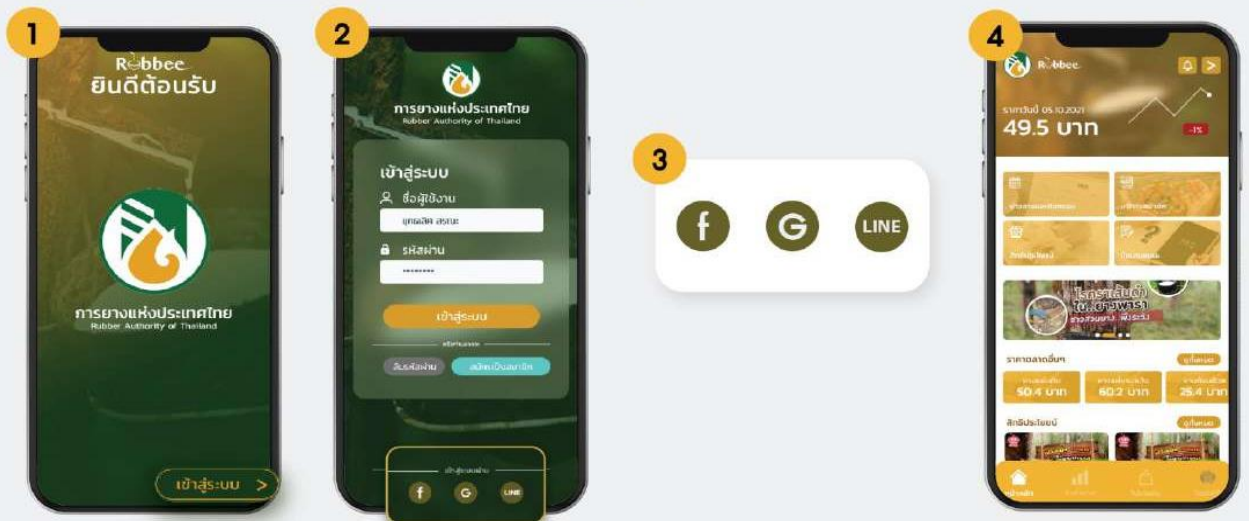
1

Rubbee
ยินดีต้อนรับ

การยางแห่งประเทศไทย
Rubber Authority of Thailand

เข้าสู่ระบบ >

2

การยางแห่งประเทศไทย
Rubber Authority of Thailand

เข้าสู่ระบบ
ชื่อผู้ใช้งาน
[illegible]
รหัสผ่าน
••••••••
เข้าสู่ระบบ
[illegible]
ลืมรหัสผ่าน
สมัครเป็นสมาชิก

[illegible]
f G LINE

3

f G LINE

4

Rubbee

ราคาวันนี้ 05.10.2021
49.5 บาท
-1%

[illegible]
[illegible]
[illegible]
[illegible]

ราคาตลาดอื่นๆ
ดูทั้งหมด
50.4 บาท
60.2 บาท
25.4 บาท

สิทธิประโยชน์
ดูทั้งหมด